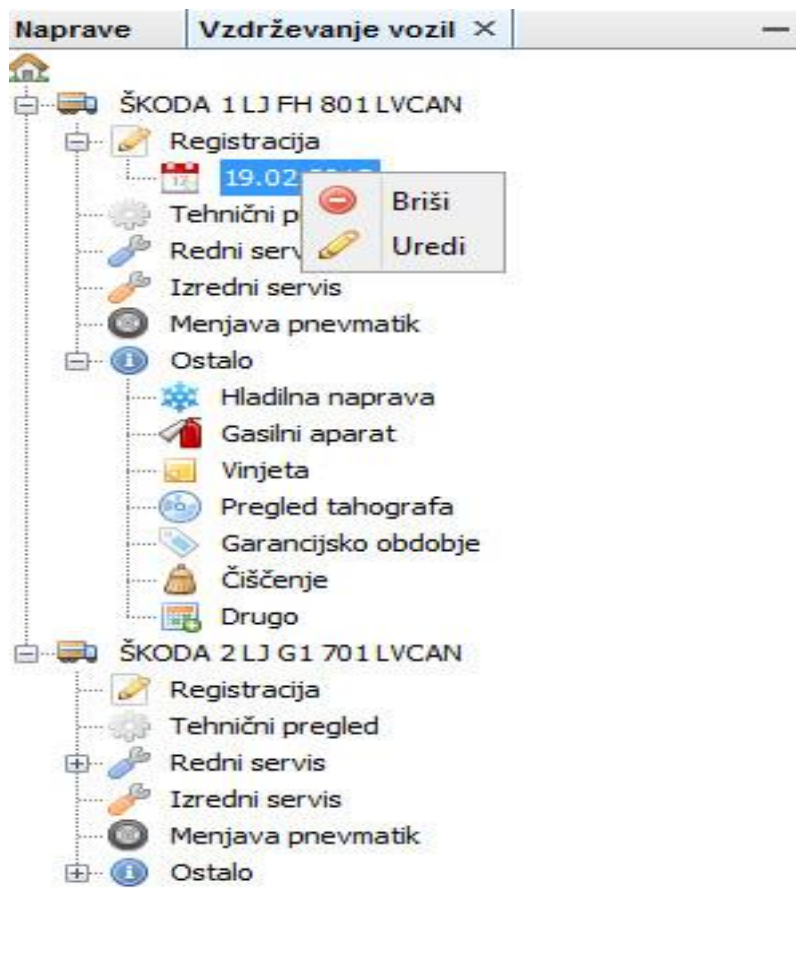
Naprave | Vzdrževanje vozil ×

ŠKODA 1 LJ FH 801 LVCAN
Registracija
19.02.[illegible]
Briši
Uredi
Tehnični p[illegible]
Redni serv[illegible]
Izredni servis
Menjava pnevmatik
Ostalo
Hladilna naprava
Gasilni aparat
Vinjeta
Pregled tahografa
Garancijsko obdobje
Čiščenje
Drugo
ŠKODA 2 LJ G1 701 LVCAN
Registracija
Tehnični pregled
Redni servis
Izredni servis
Menjava pnevmatik
Ostalo